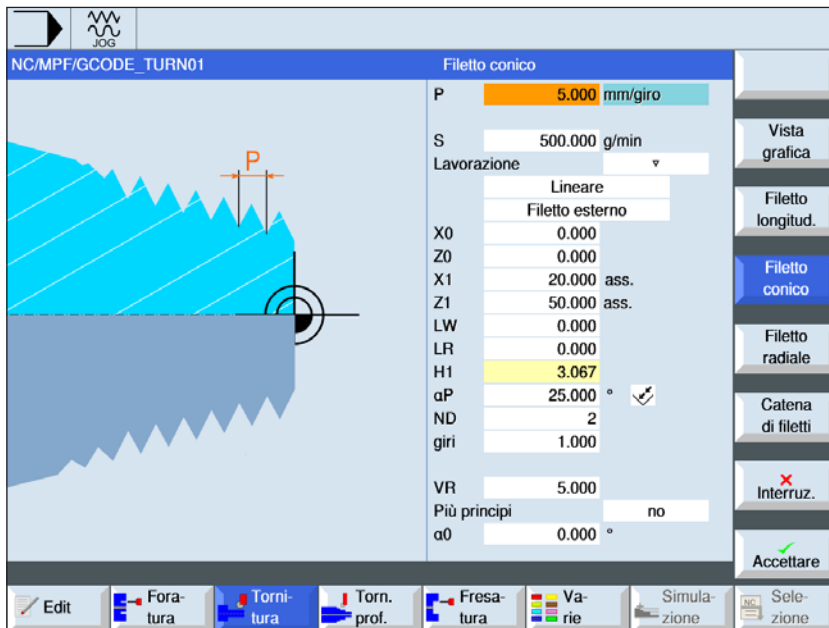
JOG

NC/MPF/GCODE_TURN01

Filetto conico

P

| | | |
|---|---|---|
| P | 5.000 | mm/giro |
| S | 500.000 | g/min |
| Lavorazione | | |
| | Lineare | |
| | Filetto esterno | |
| X0 | 0.000 | |
| Z0 | 0.000 | |
| X1 | 20.000 | ass. |
| Z1 | 50.000 | ass. |
| LW | 0.000 | |
| LR | 0.000 | |
| H1 | 3.067 | |
| αP | 25.000 | ° |
| ND | 2 | |
| giri | 1.000 | |
| VR | 5.000 | |
| Più principi | | no |
| α0 | 0.000 | ° |

Vista grafica

Filetto longitud.

Filetto conico

Filetto radiale

Catena di filetti

Interruz.

Accettare

Edit

Foratura

Tornitura

Torn. prof.

Fresatura

Varie

Simulazione

Selezione